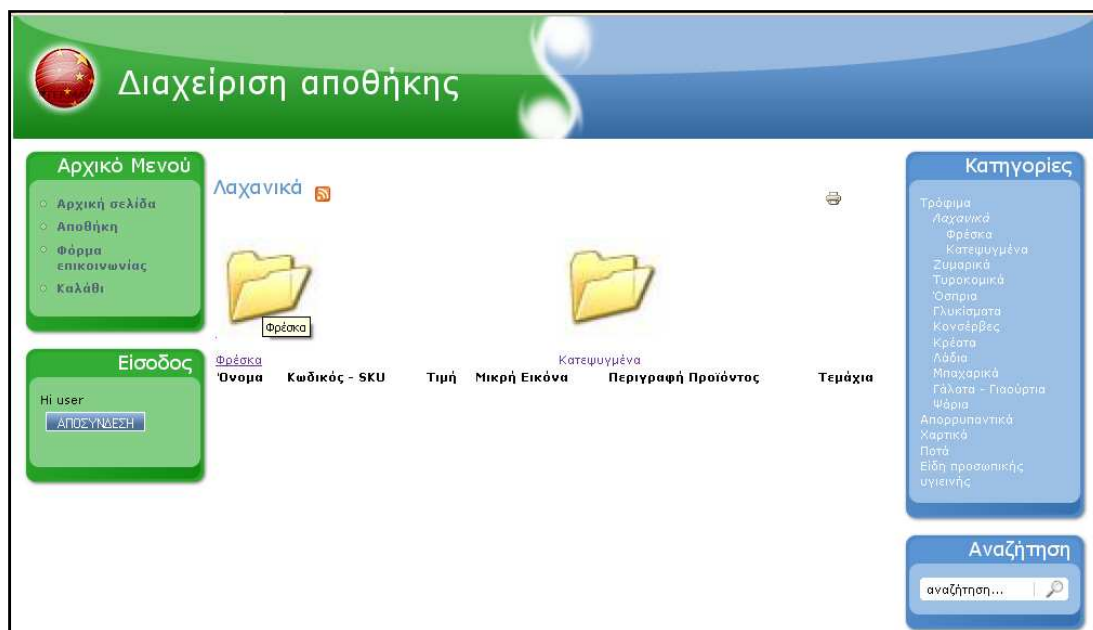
Διαχείριση αποθήκης

Αρχικό Μενού

- Αρχική σελίδα
- Αποθήκη
- Φόρμα επικοινωνίας
- Καλάθι

Είσοδος

Hi user

ΑΠΟΣΥΝΔΕΣΗ

Λαχανικά

Φρέσκα

Φρέσκα

Κατεψυγμένα

| Όνομα | Κωδικός - SKU | Τιμή | Μικρή Εικόνα | Περιγραφή Προϊόντος | Τεμάχια |
|---|---|---|---|---|---|

Κατηγορίες

Τρόφιμα
Λαχανικά
Φρέσκα
Κατεψυγμένα
Ζυμαρικά
Τυροκομικά
Όσπρια
Γλυκίσματα
Κονσέρβες
Κρέατα
Λάδια
Μπαχαρικά
Γάλατα - Γιαούρτια
Ψάρια
Απορρυπαντικά
Χαρτικά
Ποτά
Είδη προσωπικής υγιεινής

Αναζήτηση

αναζήτηση...